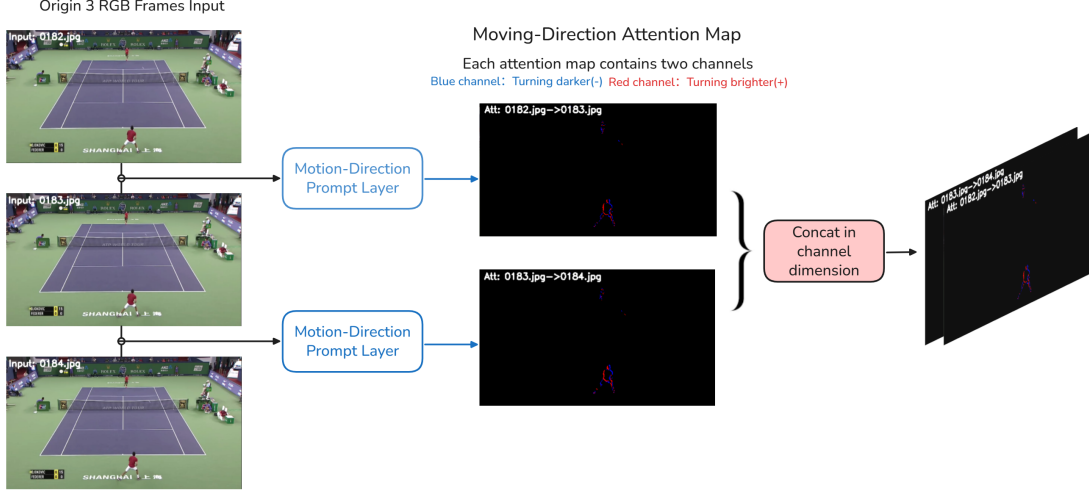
Origin 3 RGB Frames Input

Input: 0182.jpg

SHANGHAI

Input: 0183.jpg

SHANGHAI

Input: 0184.jpg

SHANGHAI

Moving-Direction Attention Map

Each attention map contains two channels

Blue channel: Turning darker(-) Red channel: Turning brighter(+)

Motion-Direction Prompt Layer

Att: 0182.jpg->0183.jpg

Motion-Direction Prompt Layer

Att: 0183.jpg->0184.jpg

Concat in channel dimension

Att: 0183.jpg->0184.jpg

Att: 0182.jpg->0183.jpg